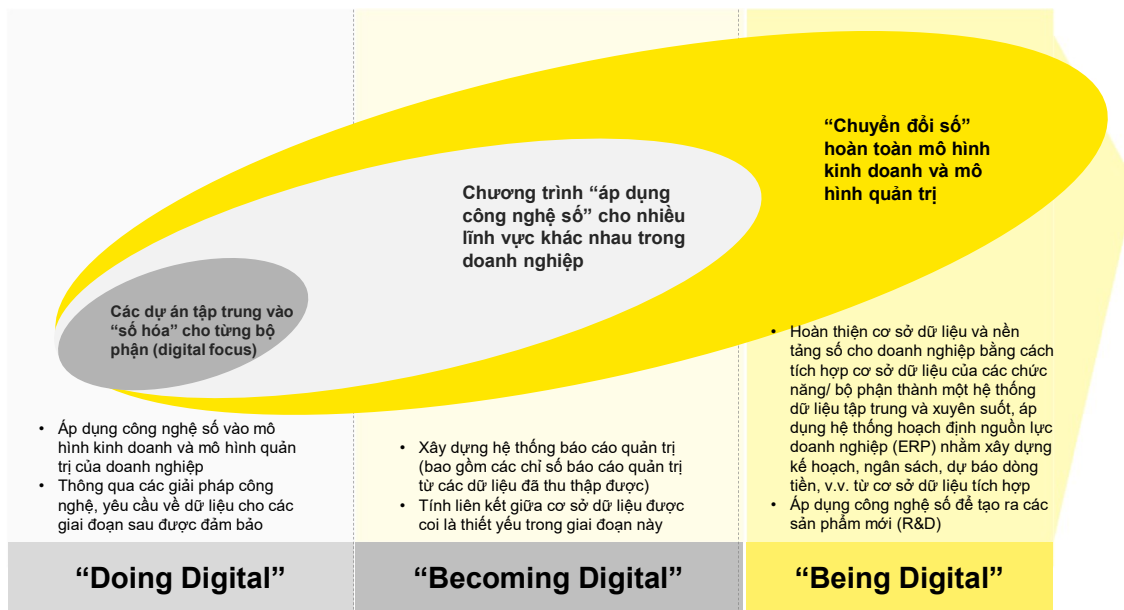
"Chuyển đổi số" hoàn toàn mô hình kinh doanh và mô hình quản trị

Chương trình "áp dụng công nghệ số" cho nhiều lĩnh vực khác nhau trong doanh nghiệp

Các dự án tập trung vào "số hóa" cho từng bộ phận (digital focus)

• Áp dụng công nghệ số vào mô hình kinh doanh và mô hình quản trị của doanh nghiệp
• Thông qua các giải pháp công nghệ, yêu cầu về dữ liệu cho các giai đoạn sau được đảm bảo

• Xây dựng hệ thống báo cáo quản trị (bao gồm các chỉ số báo cáo quản trị từ các dữ liệu đã thu thập được)
• Tính liên kết giữa cơ sở dữ liệu được coi là thiết yếu trong giai đoạn này

• Hoàn thiện cơ sở dữ liệu và nền tảng số cho doanh nghiệp bằng cách tích hợp cơ sở dữ liệu của các chức năng/ bộ phận thành một hệ thống dữ liệu tập trung và xuyên suốt, áp dụng hệ thống hoạch định nguồn lực doanh nghiệp (ERP) nhằm xây dựng kế hoạch, ngân sách, dự báo dòng tiền, v.v. từ cơ sở dữ liệu tích hợp
• Áp dụng công nghệ số để tạo ra các sản phẩm mới (R&D)

"Doing Digital"

"Becoming Digital"

"Being Digital"